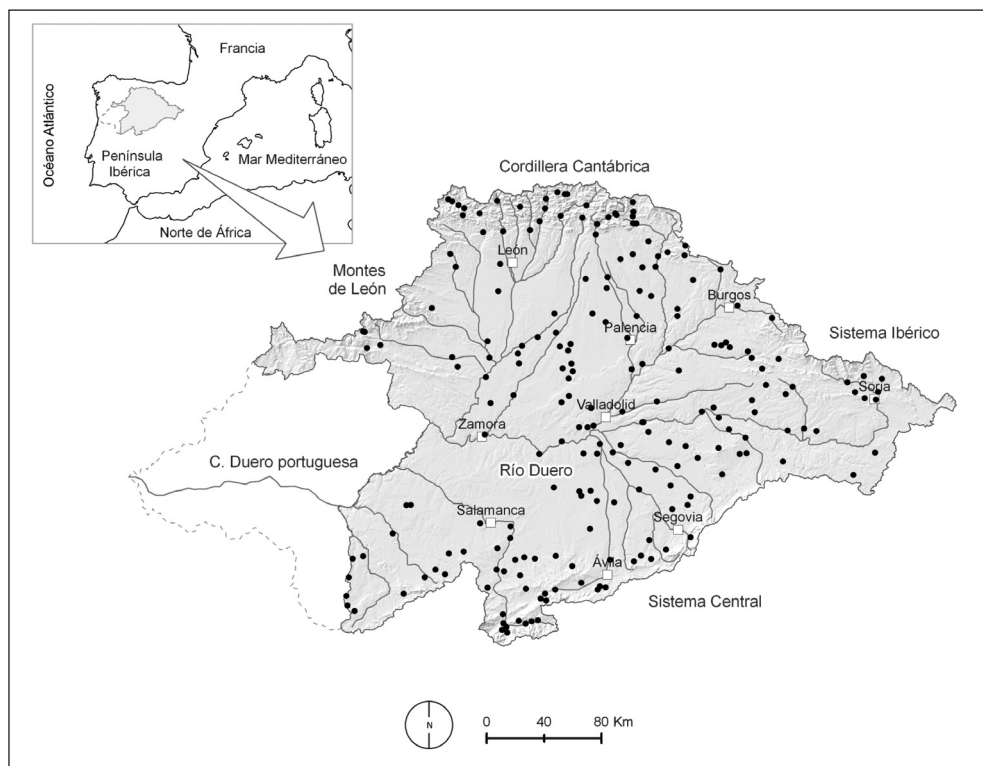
Océano Atlántico

Francia

Península Ibérica

Mar Mediterráneo

Norte de África

Cordillera Cantábrica

León

Montes de León

Burgos

Palencia

Sistema Ibérico

Soria

Valladolid

Zamora

C. Duero portuguesa

Río Duero

Salamanca

Segovia

Ávila

Sistema Central

N

0 40 80 Km